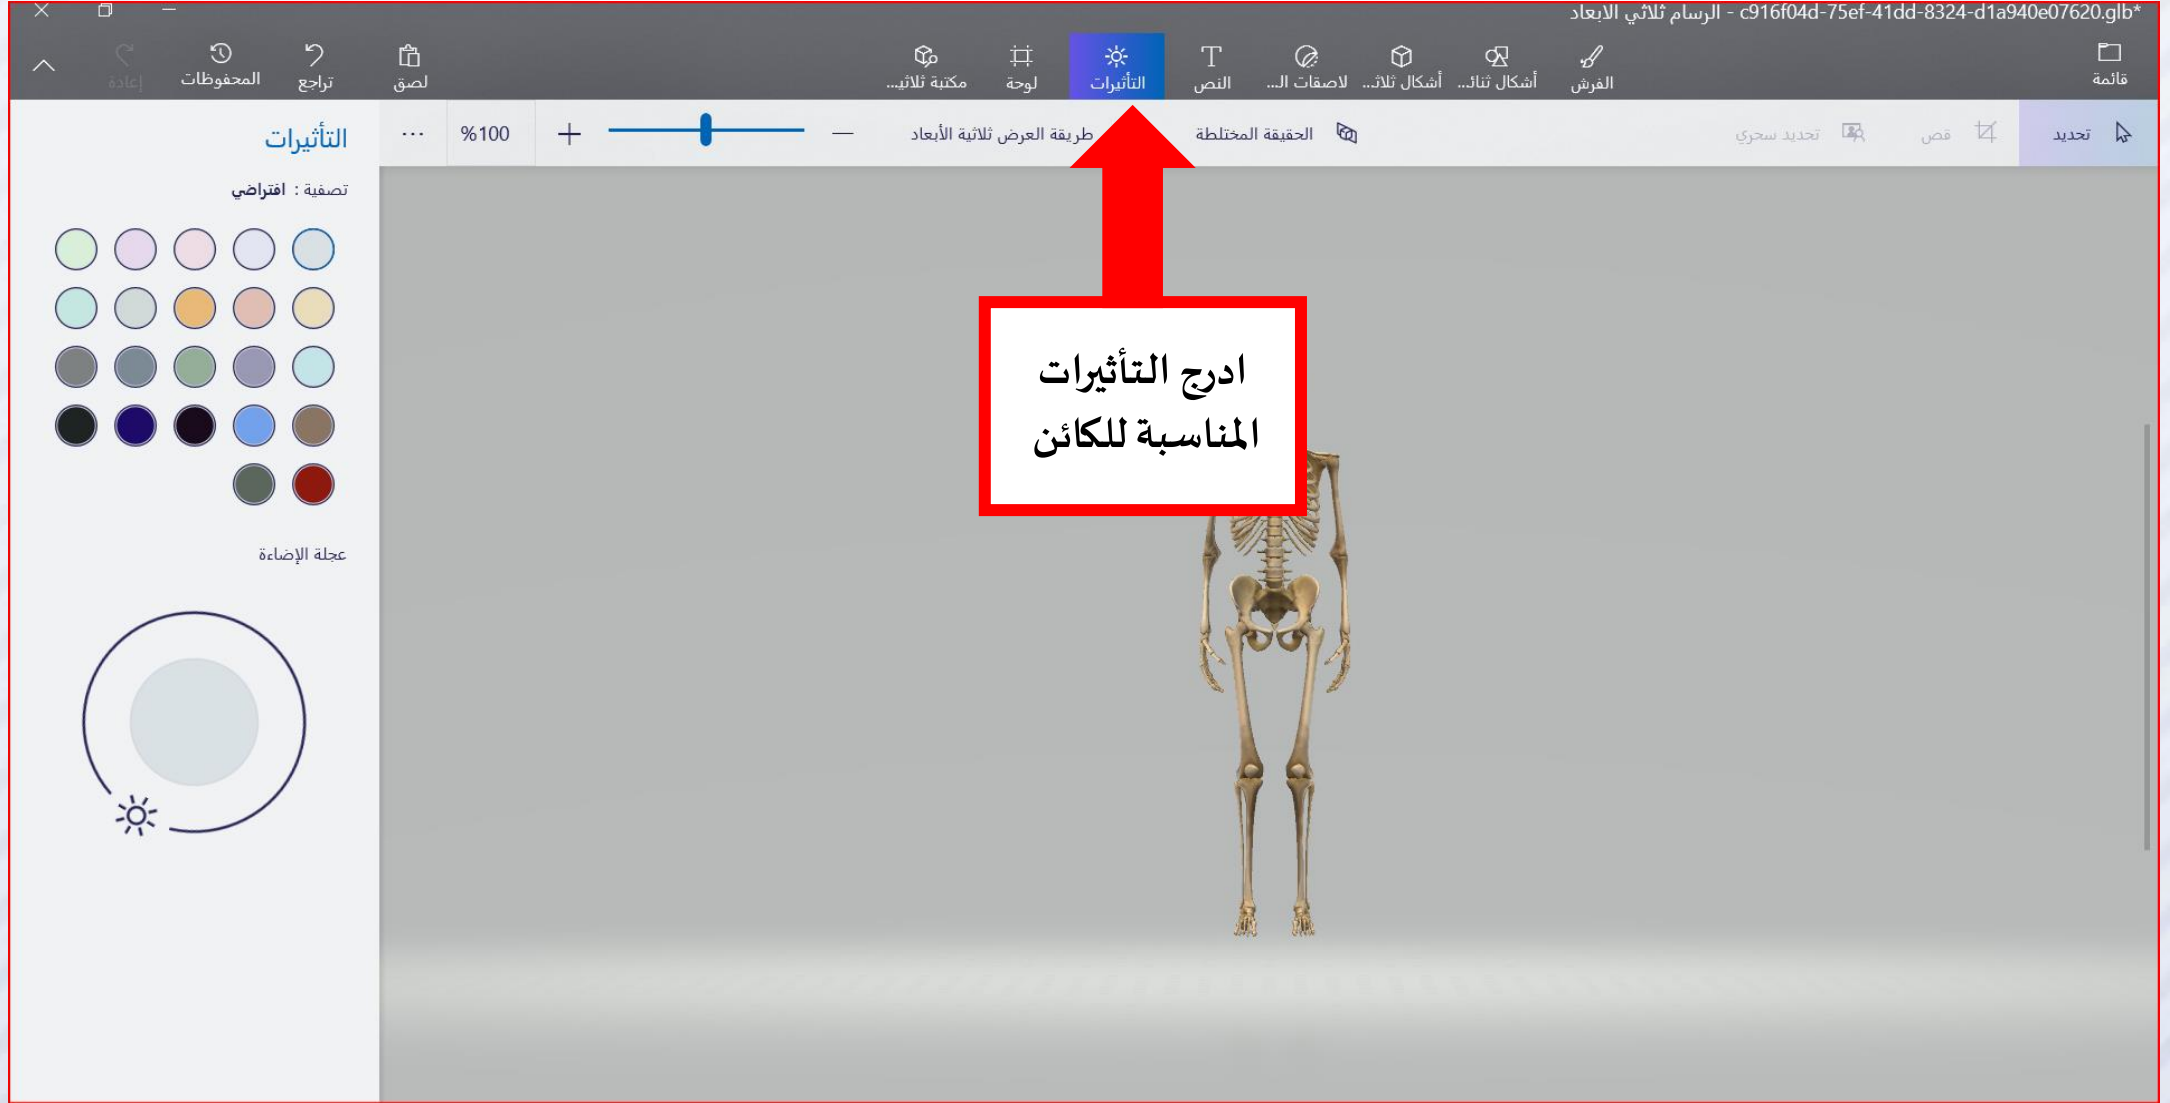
الرسام ثلاثي الابعاد - c916f04d-75ef-41dd-8324-d1a940e07620.glb*

قائمة
الفرش
أشكال ثنائ...
أشكال ثلاث...
لاصقات الـ...
النص
التأثيرات
لوحة
مكتبة ثلاثي...
لصق
تراجع
المحفوظات
إعادة

تحديد
قص
تحديد سحري
الحقيقة المختلطة
طريقة العرض ثلاثية الأبعاد
%100
...

التأثيرات
تصفية : افتراضي
عجلة الإضاءة

ادرج التأثيرات المناسبة للكائن